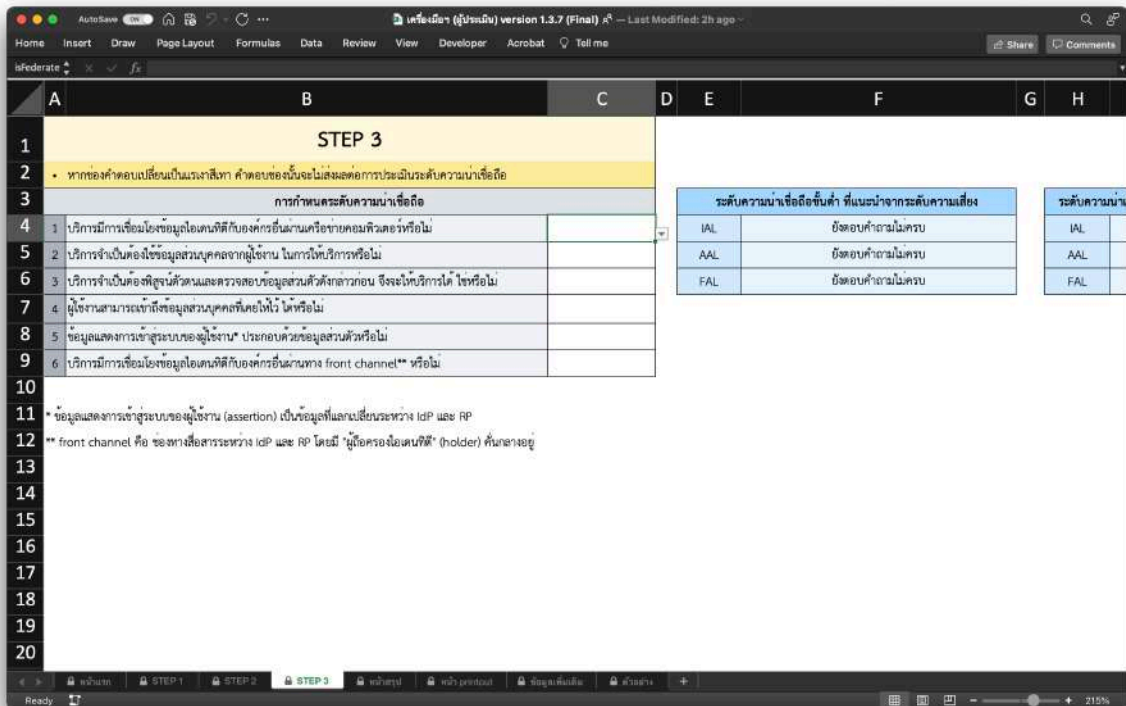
AutoSave OFF

เครื่องมือฯ (ผู้ประเมิน) version 1.3.7 (Final) — Last Modified: 2h ago

Home Insert Draw Page Layout Formulas Data Review View Developer Acrobat Tell me

Share Comments

isFederate

| | A | B | C | D | E | F | G | H |
|---|---|---|---|---|---|---|---|---|
| 1 | | STEP 3 | | | | | | |
| 2 | | • หากช่องคำตอบเปลี่ยนเป็นสีเทา คำตอบช่องนั้นจะไม่ส่งผลต่อการประเมินระดับความน่าเชื่อถือ | | | | | | |
| 3 | | การกำหนดระดับความน่าเชื่อถือ | | | ระดับความน่าเชื่อถือขั้นต่ำ ที่แนะนำจากระดับความเสี่ยง | | | ระดับความน่าเ |
| 4 | 1 | บริการมีการเชื่อมโยงข้อมูลไอเดนทิตีกับองค์กรอื่นผ่านเครือข่ายคอมพิวเตอร์หรือไม่ | | | IAL | ยังตอบคำถามไม่ครบ | | IAL |
| 5 | 2 | บริการจำเป็นต้องใช้ข้อมูลส่วนบุคคลจากผู้ใช้งาน ในการให้บริการหรือไม่ | | | AAL | ยังตอบคำถามไม่ครบ | | AAL |
| 6 | 3 | บริการจำเป็นต้องพิสูจน์ตัวตนและตรวจสอบข้อมูลส่วนตัวดังกล่าวก่อน จึงจะให้บริการได้ ใช่หรือไม่ | | | FAL | ยังตอบคำถามไม่ครบ | | FAL |
| 7 | 4 | ผู้ใช้งานสามารถเข้าถึงข้อมูลส่วนบุคคลที่เคยให้ไว้ ได้หรือไม่ | | | | | | |
| 8 | 5 | ข้อมูลแสดงการเข้าสู่ระบบของผู้ใช้งาน* ประกอบด้วยข้อมูลส่วนตัวหรือไม่ | | | | | | |
| 9 | 6 | บริการมีการเชื่อมโยงข้อมูลไอเดนทิตีกับองค์กรอื่นผ่านทาง front channel** หรือไม่ | | | | | | |
| 10 | | | | | | | | |
| 11 | | * ข้อมูลแสดงการเข้าสู่ระบบของผู้ใช้งาน (assertion) เป็นข้อมูลที่แลกเปลี่ยนระหว่าง IdP และ RP | | | | | | |
| 12 | | ** front channel คือ ช่องทางสื่อสารระหว่าง IdP และ RP โดยมี "ผู้ถือครองไอเดนทิตี" (holder) คั่นกลางอยู่ | | | | | | |
| 13 | | | | | | | | |
| 14 | | | | | | | | |
| 15 | | | | | | | | |
| 16 | | | | | | | | |
| 17 | | | | | | | | |
| 18 | | | | | | | | |
| 19 | | | | | | | | |
| 20 | | | | | | | | |

หน้าแรก STEP 1 STEP 2 STEP 3 หน้าสรุป หน้า printout ข้อมูลเพิ่มเติม ตัวอย่าง +

Ready 215%